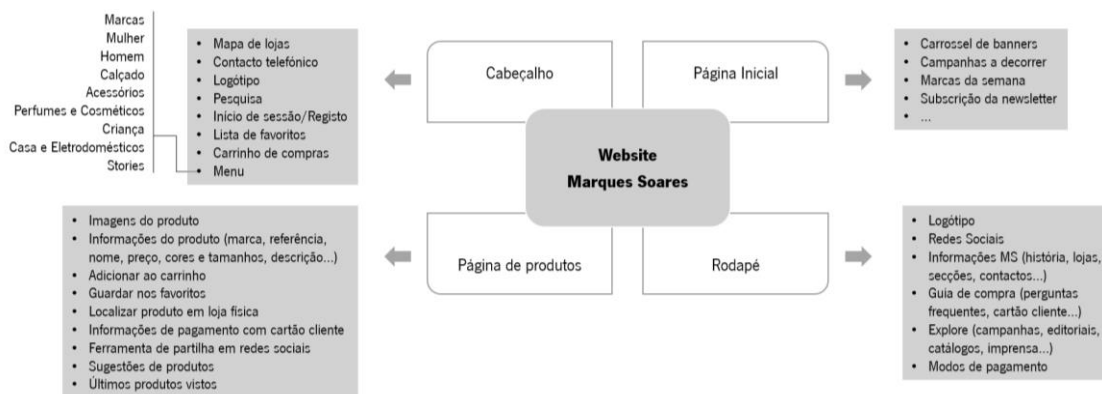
Marcas
Mulher
Homem
Calçado
Acessórios
Perfumes e Cosméticos
Criança
Casa e Eletrodomésticos
Stories

- Mapa de lojas
- Contacto telefónico
- Logótipo
- Pesquisa
- Início de sessão/Registo
- Lista de favoritos
- Carrinho de compras
- Menu

Cabeçalho

Página Inicial

- Carrossel de banners
- Campanhas a decorrer
- Marcas da semana
- Subscrição da newsletter
- ...

Website
Marques Soares

- Imagens do produto
- Informações do produto (marca, referência, nome, preço, cores e tamanhos, descrição...)
- Adicionar ao carrinho
- Guardar nos favoritos
- Localizar produto em loja física
- Informações de pagamento com cartão cliente
- Ferramenta de partilha em redes sociais
- Sugestões de produtos
- Últimos produtos vistos

Página de produtos

Rodapé

- Logótipo
- Redes Sociais
- Informações MS (história, lojas, secções, contactos...)
- Guia de compra (perguntas frequentes, cartão cliente...)
- Explore (campanhas, editoriais, catálogos, imprensa...)
- Modos de pagamento